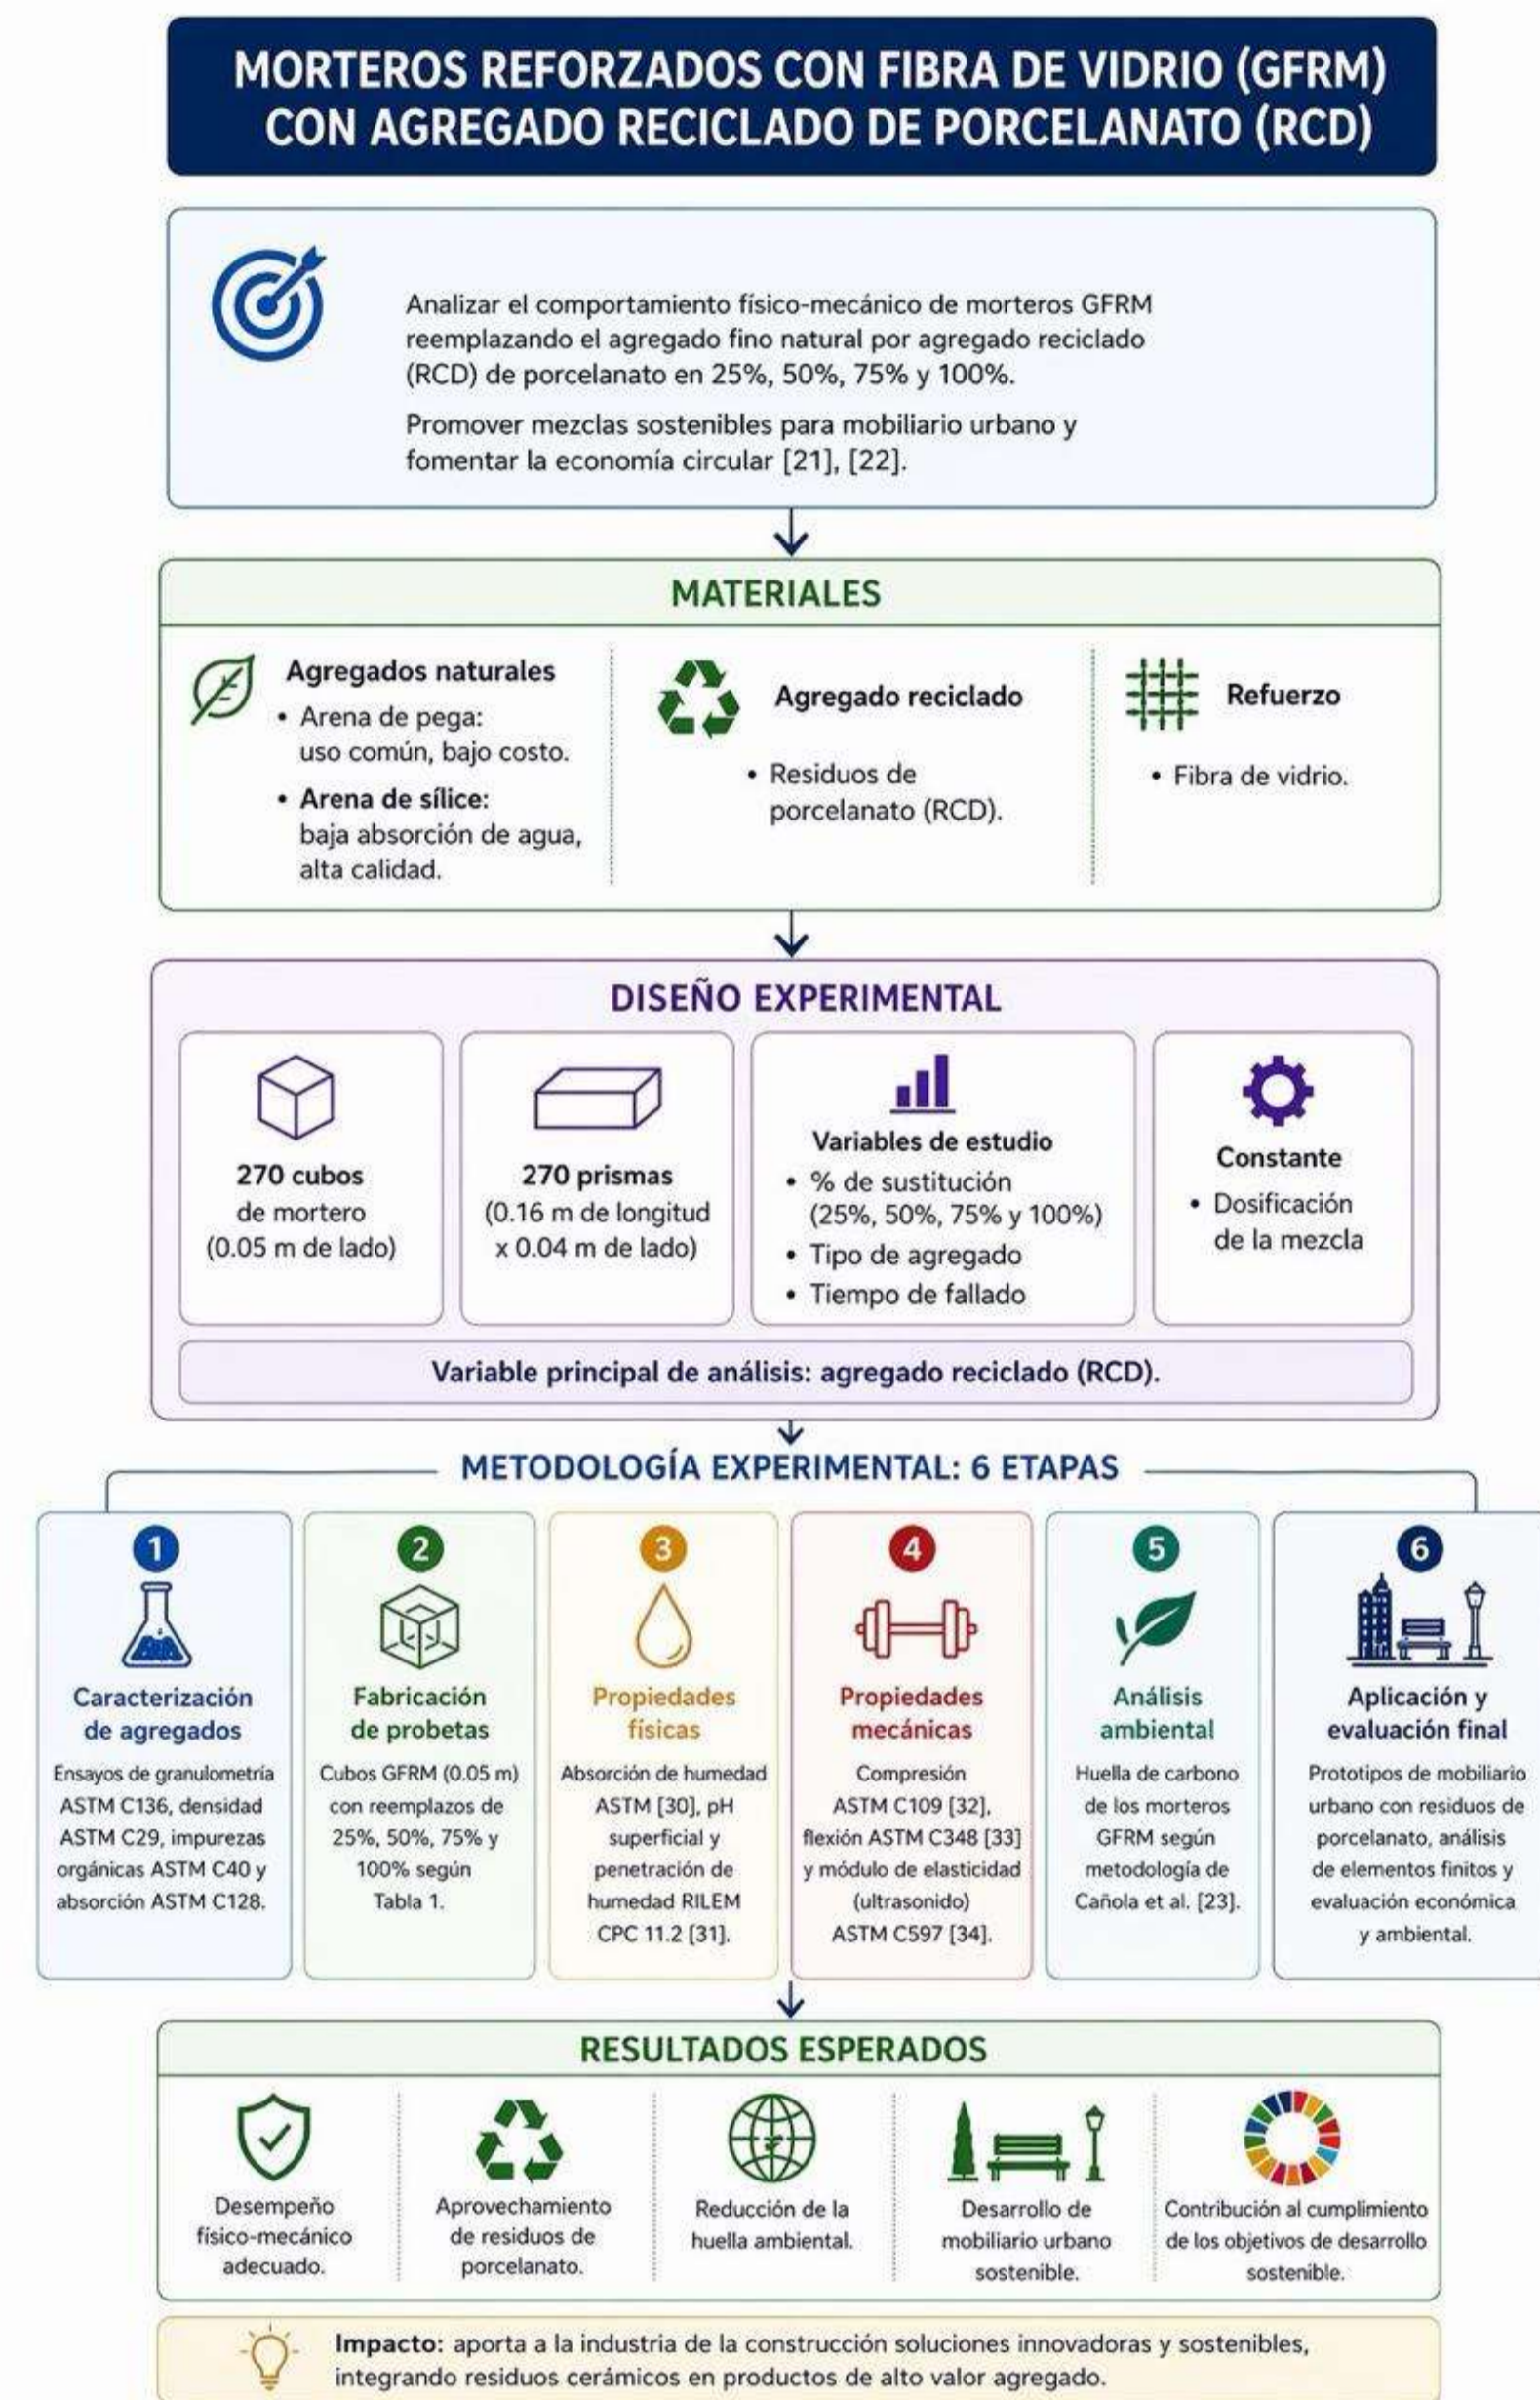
MORTEROS REFORZADOS CON FIBRA DE VIDRIO (GFRM) CON AGREGADO RECICLADO DE PORCELANATO (RCD)

Analizar el comportamiento físico-mecánico de morteros GFRM reemplazando el agregado fino natural por agregado reciclado (RCD) de porcelanato en 25%, 50%, 75% y 100%.

Promover mezclas sostenibles para mobiliario urbano y fomentar la economía circular [21], [22].

MATERIALES

Agregados naturales
• Arena de pega: uso común, bajo costo.
• Arena de sílice: baja absorción de agua, alta calidad.

Agregado reciclado
• Residuos de porcelanato (RCD).

Refuerzo
• Fibra de vidrio.

DISEÑO EXPERIMENTAL

270 cubos de mortero (0.05 m de lado)

270 prismas (0.16 m de longitud x 0.04 m de lado)

Variables de estudio
• % de sustitución (25%, 50%, 75% y 100%)
• Tipo de agregado
• Tiempo de fallado

Constante
• Dosificación de la mezcla

Variable principal de análisis: agregado reciclado (RCD).

METODOLOGÍA EXPERIMENTAL: 6 ETAPAS

1
Caracterización de agregados
Ensayos de granulometría ASTM C136, densidad ASTM C29, impurezas orgánicas ASTM C40 y absorción ASTM C128.

2
Fabricación de probetas
Cubos GFRM (0.05 m) con reemplazos de 25%, 50%, 75% y 100% según Tabla 1.

3
Propiedades físicas
Absorción de humedad ASTM [30], pH superficial y penetración de humedad RILEM CPC 11.2 [31].

4
Propiedades mecánicas
Compresión ASTM C109 [32], flexión ASTM C348 [33] y módulo de elasticidad (ultrasonido) ASTM C597 [34].

5
Análisis ambiental
Huella de carbono de los morteros GFRM según metodología de Cañola et al. [23].

6
Aplicación y evaluación final
Prototipos de mobiliario urbano con residuos de porcelanato, análisis de elementos finitos y evaluación económica y ambiental.

RESULTADOS ESPERADOS

Desempeño físico-mecánico adecuado.

Aprovechamiento de residuos de porcelanato.

Reducción de la huella ambiental.

Desarrollo de mobiliario urbano sostenible.

Contribución al cumplimiento de los objetivos de desarrollo sostenible.

Impacto: aporta a la industria de la construcción soluciones innovadoras y sostenibles, integrando residuos cerámicos en productos de alto valor agregado.